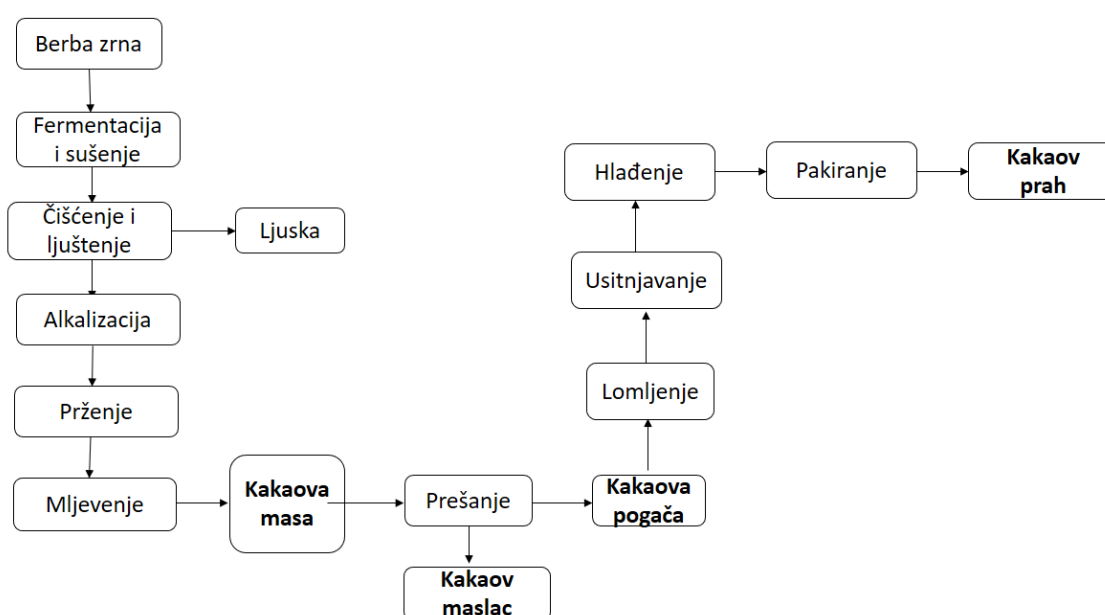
Berba zrna

Fermentacija i sušenje

Čišćenje i ljuštenje

Ljuska

Alkalizacija

Prženje

Mljevenje

Kakaova masa

Prešanje

Kakaov maslac

Kakaova pogača

Lomljenje

Usitnjavanje

Hlađenje

Pakiranje

Kakaov prah